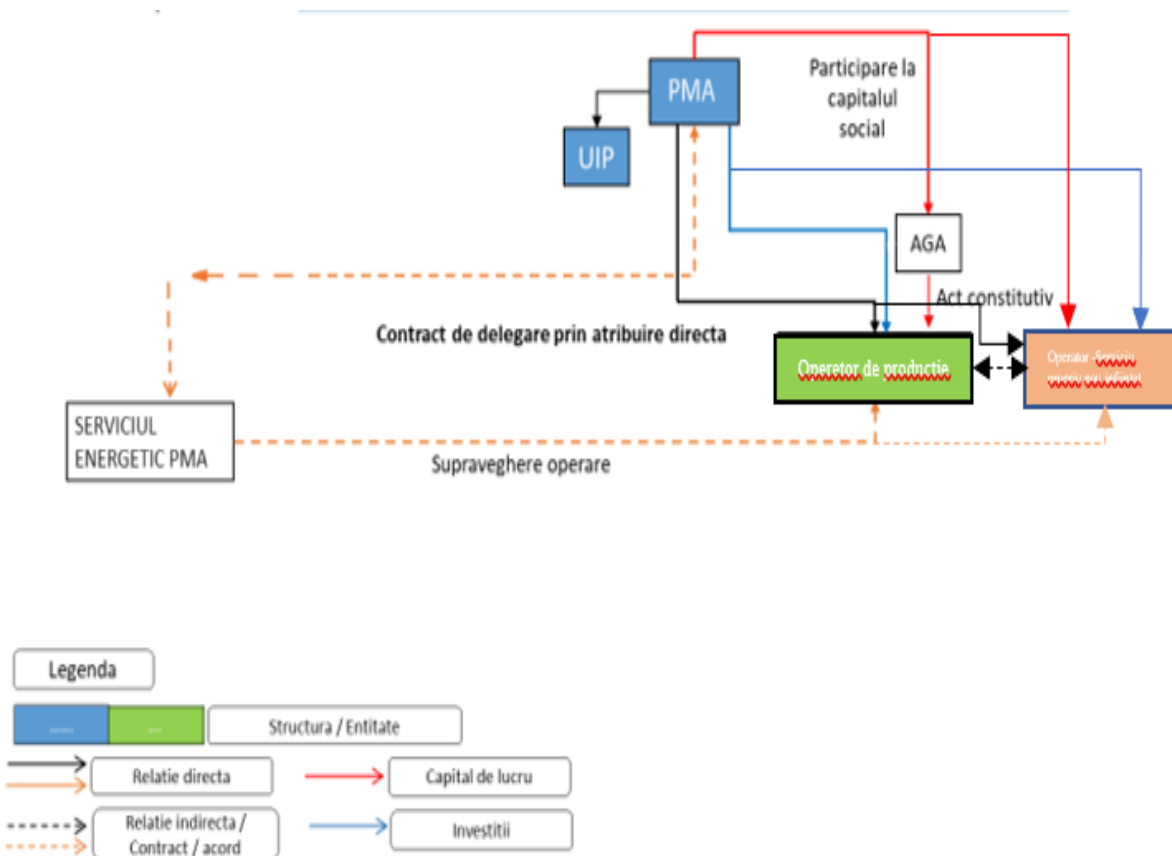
PMA

UIP

Participare la capitalul social

AGA

Act constitutiv

Contract de delegare prin atribuire directa

Operetor de productie

Operator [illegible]

SERVICIUL ENERGETIC PMA

Supraveghere operare

Legenda

Structura / Entitate

Relatie directa

Capital de lucru

Relatie indirecta / Contract / acord

Investitii